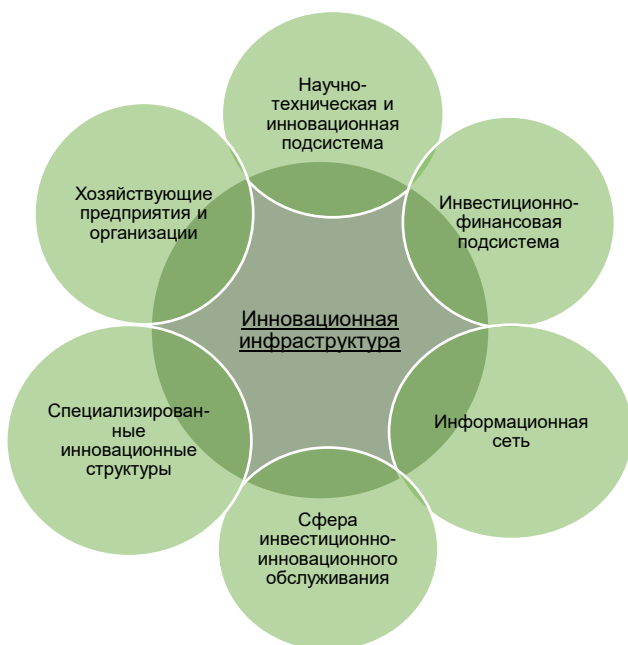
Научно-техническая и инновационная подсистема

Инвестиционно-финансовая подсистема

Информационная сеть

Сфера инвестиционно-инновационного обслуживания

Специализированные инновационные структуры

Хозяйствующие предприятия и организации

Инновационная инфраструктура